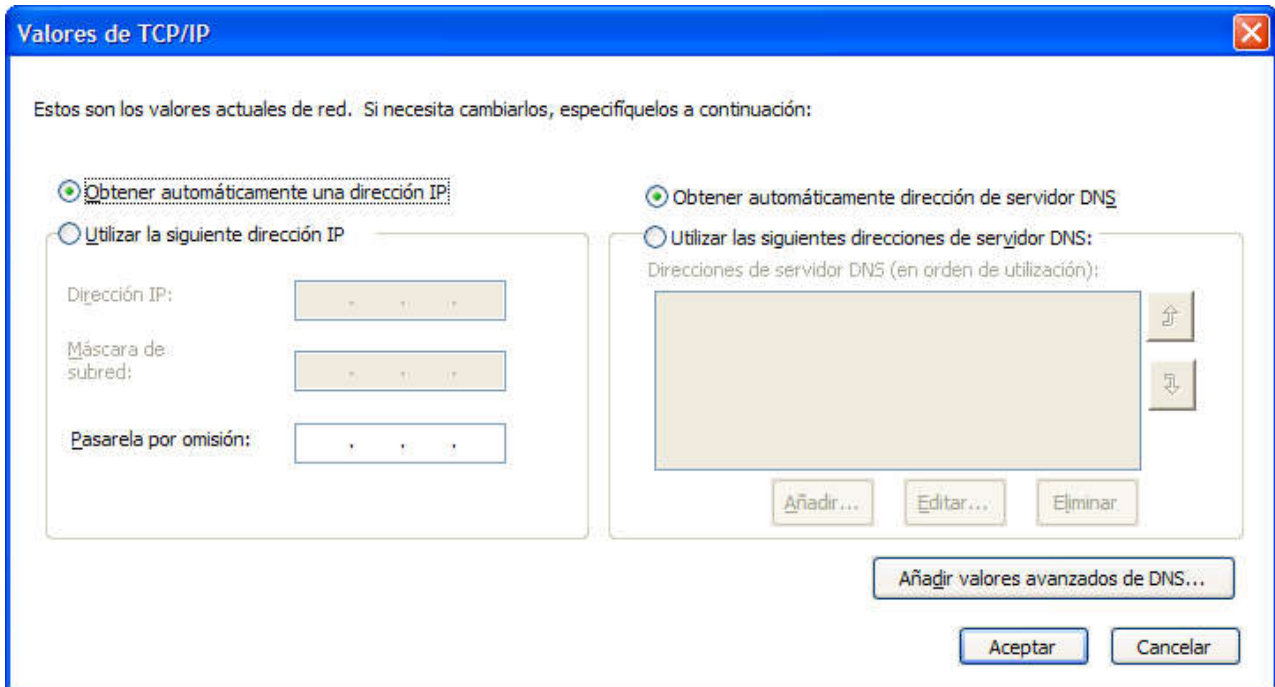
Valores de TCP/IP

Estos son los valores actuales de red. Si necesita cambiarlos, especifíquelos a continuación:

Obtener automáticamente una dirección IP

Utilizar la siguiente dirección IP

Dirección IP:

Máscara de subred:

Pasarela por omisión:

Obtener automáticamente dirección de servidor DNS

Utilizar las siguientes direcciones de servidor DNS:

Direcciones de servidor DNS (en orden de utilización):

Añadir...

Editar...

Eliminar

Añadir valores avanzados de DNS...

Aceptar

Cancelar